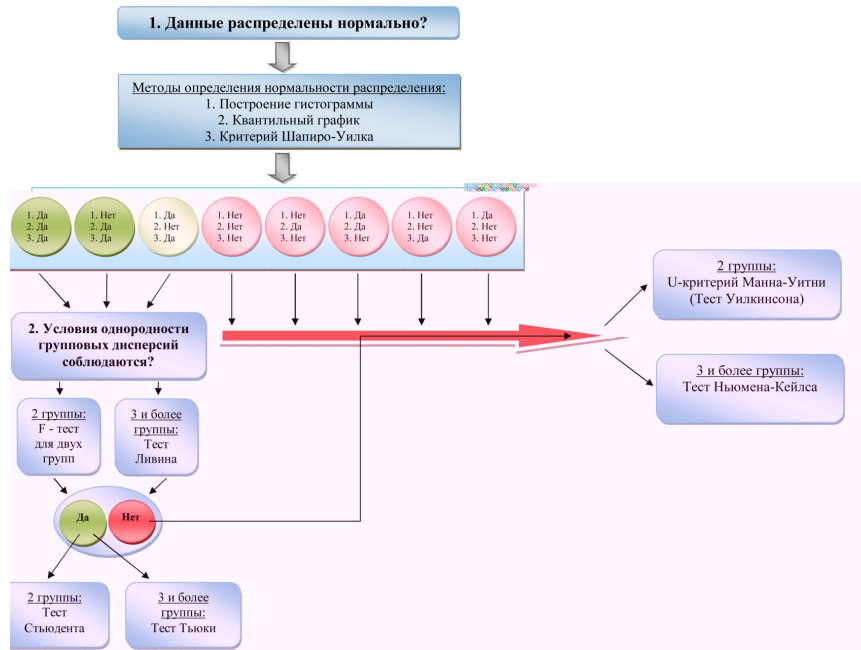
1. Данные распределены нормально?

Методы определения нормальности распределения:
1. Построение гистограммы
2. Квантильный график
3. Критерий Шапиро-Уилка

1. Да
2. Да
3. Да

1. Нет
2. Да
3. Да

1. Да
2. Нет
3. Да

1. Нет
2. Нет
3. Нет

1. Нет
2. Да
3. Нет

1. Да
2. Да
3. Нет

1. Нет
2. Нет
3. Да

1. Да
2. Нет
3. Нет

2. Условия однородности групповых дисперсий соблюдаются?

2 группы:
F - тест для двух групп

3 и более группы:
Тест Ливина

Да

Нет

2 группы:
Тест Стьюдента

3 и более группы:
Тест Тьюки

2 группы:
U-критерий Манна-Уитни (Тест Уилкинсона)

3 и более группы:
Тест Ньюмена-Кейлса